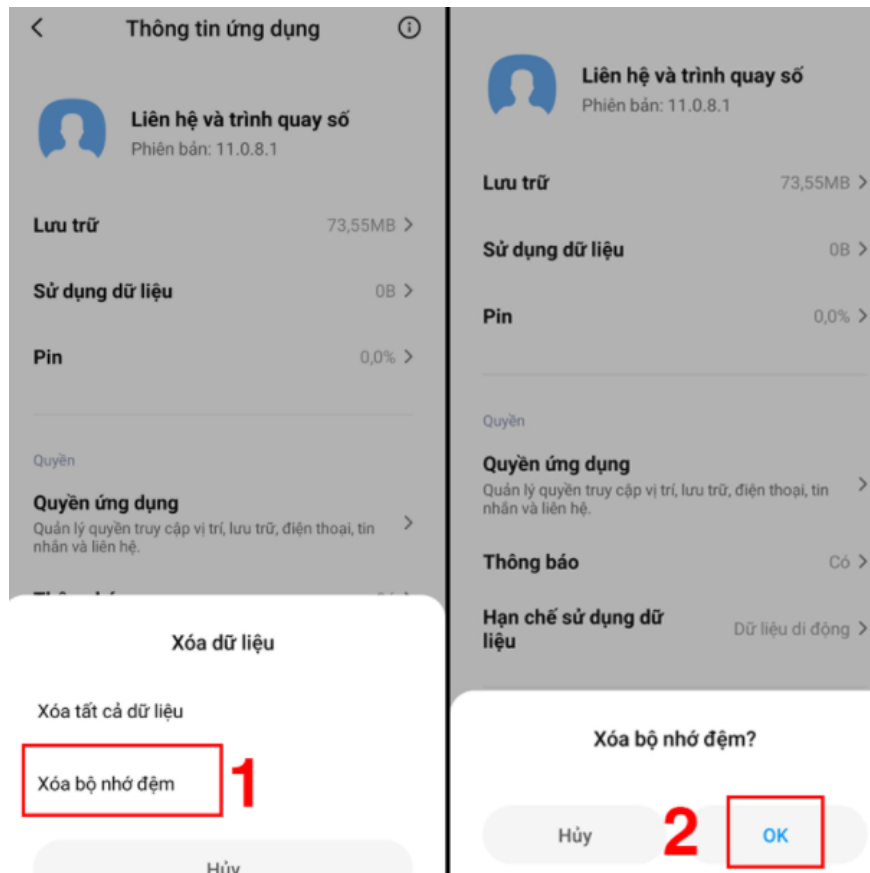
Thông tin ứng dụng

Liên hệ và trình quay số
Phiên bản: 11.0.8.1

Lưu trữ 73,55MB >

Sử dụng dữ liệu 0B >

Pin 0,0% >

Quyền

Quyền ứng dụng
Quản lý quyền truy cập vị trí, lưu trữ, điện thoại, tin nhắn và liên hệ. >

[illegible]

Xóa dữ liệu

Xóa tất cả dữ liệu

Xóa bộ nhớ đệm

1

Hủy

Liên hệ và trình quay số
Phiên bản: 11.0.8.1

Lưu trữ 73,55MB >

Sử dụng dữ liệu 0B >

Pin 0,0% >

Quyền

Quyền ứng dụng
Quản lý quyền truy cập vị trí, lưu trữ, điện thoại, tin nhắn và liên hệ. >

Thông báo Có >

Hạn chế sử dụng dữ liệu Dữ liệu di động >

Xóa bộ nhớ đệm?

Hủy

2

OK